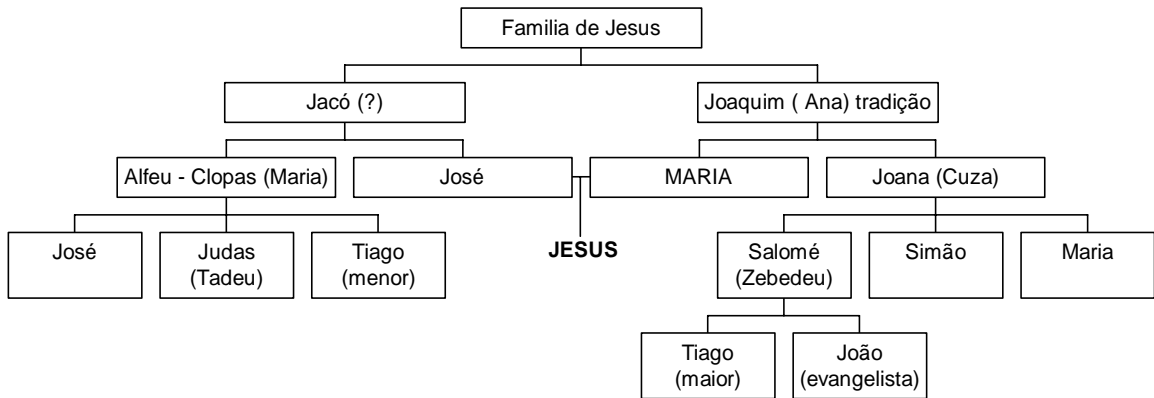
Familia de Jesus

Jacó (?)

Joaquim ( Ana) tradição

Alfeu - Clopas (Maria)

José

MARIA

Joana (Cuza)

José

Judas (Tadeu)

Tiago (menor)

JESUS

Salomé (Zebedeu)

Simão

Maria

Tiago (maior)

João (evangelista)